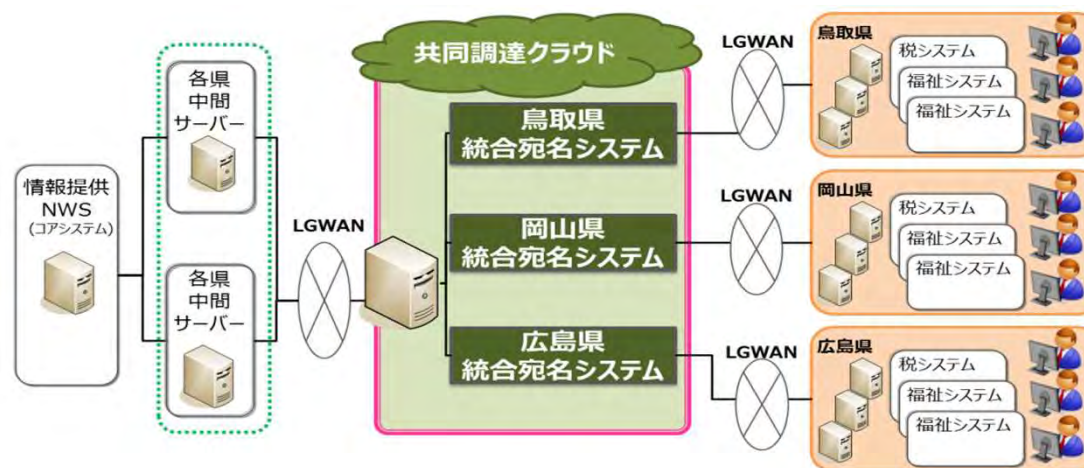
情報提供
NWS
（コアシステム）

各県
中間
サーバー

各県
中間
サーバー

LGWAN

共同調達クラウド

鳥取県
統合宛名システム

岡山県
統合宛名システム

広島県
統合宛名システム

LGWAN

LGWAN

LGWAN

鳥取県
税システム
福祉システム
福祉システム

岡山県
税システム
福祉システム
福祉システム

広島県
税システム
福祉システム
福祉システム